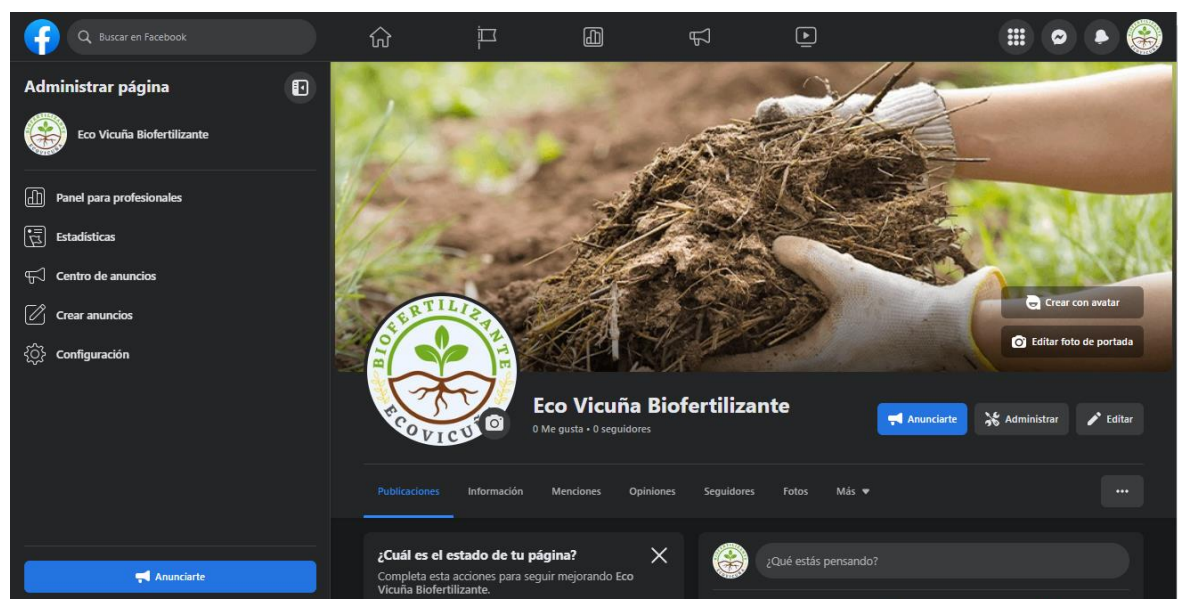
Buscar en Facebook

Administrar página

Eco Vicuña Biofertilizante

Panel para profesionales

Estadísticas

Centro de anuncios

Crear anuncios

Configuración

Anunciarte

Crear con avatar

Editar foto de portada

BIOFERTILIZANTE
ECOVICUÑA

Eco Vicuña Biofertilizante

0 Me gusta • 0 seguidores

Anunciarte

Administrar

Editar

Publicaciones

Información

Menciones

Opiniones

Seguidores

Fotos

Más

¿Cuál es el estado de tu página?

Completa esta acciones para seguir mejorando Eco Vicuña Biofertilizante.

¿Qué estás pensando?